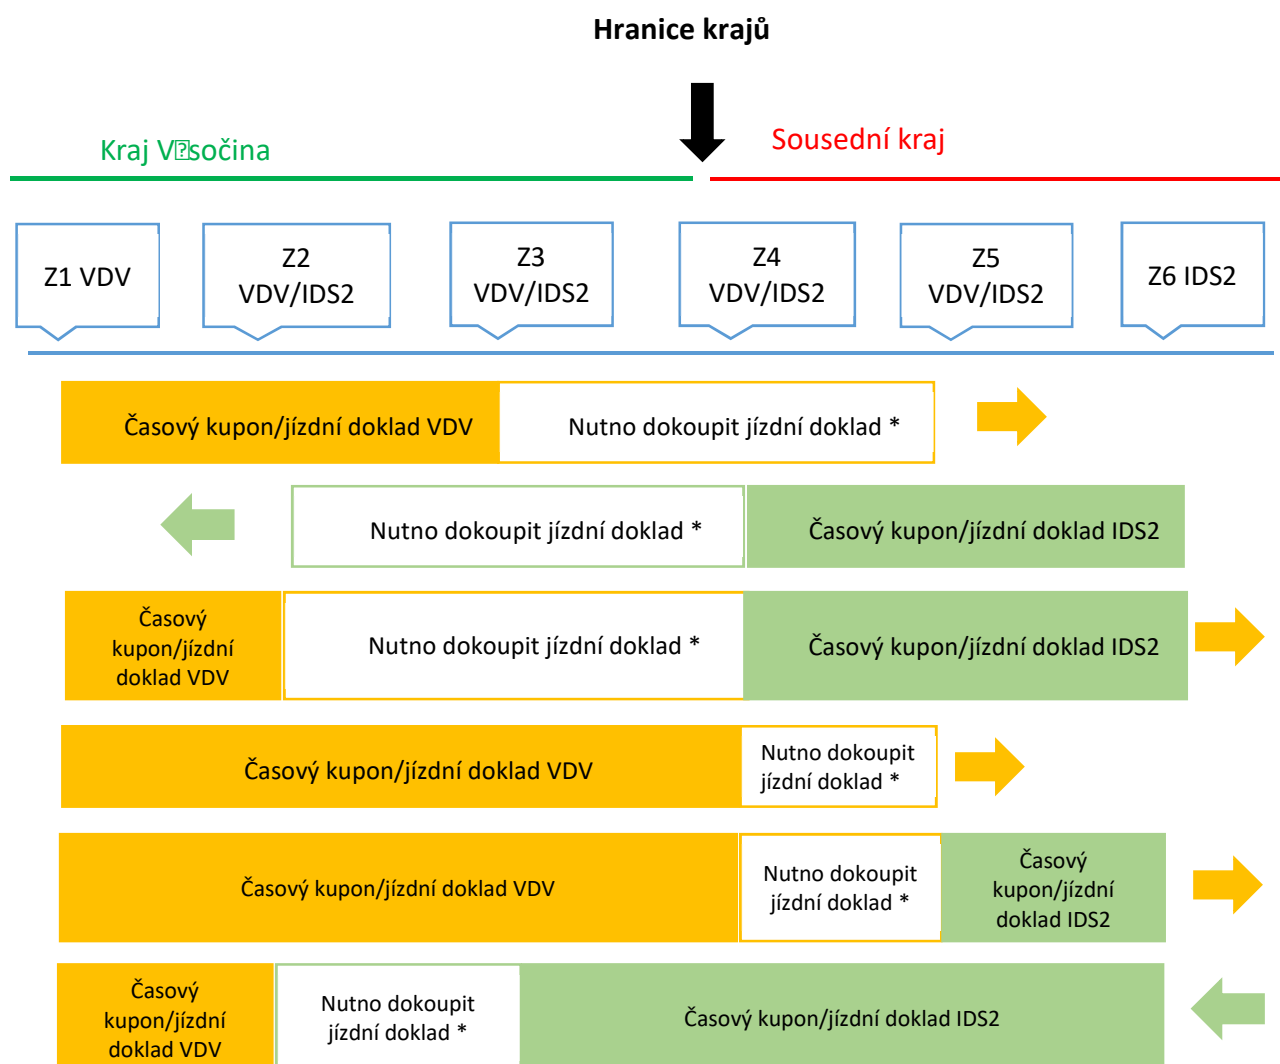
Hranice krajů

Kraj V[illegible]sočina

Sousední kraj

Z1 VDV

Z2 VDV/IDS2

Z3 VDV/IDS2

Z4 VDV/IDS2

Z5 VDV/IDS2

Z6 IDS2

Časový kupon/jízdní doklad VDV

Nutno dokoupit jízdní doklad *

Nutno dokoupit jízdní doklad *

Časový kupon/jízdní doklad IDS2

Časový kupon/jízdní doklad VDV

Nutno dokoupit jízdní doklad *

Časový kupon/jízdní doklad IDS2

Časový kupon/jízdní doklad VDV

Nutno dokoupit jízdní doklad *

Časový kupon/jízdní doklad VDV

Nutno dokoupit jízdní doklad *

Časový kupon/jízdní doklad IDS2

Časový kupon/jízdní doklad VDV

Nutno dokoupit jízdní doklad *

Časový kupon/jízdní doklad IDS2